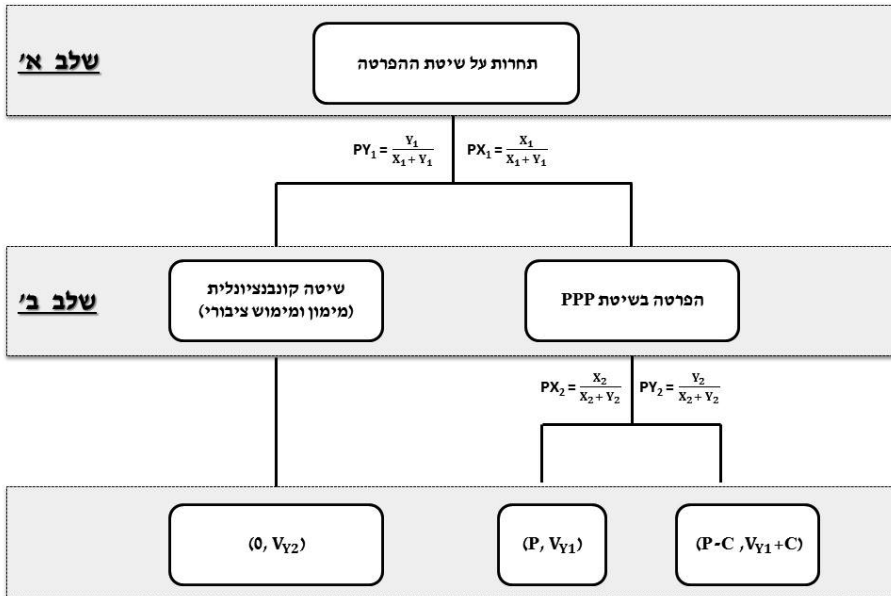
שלב א'

תחרות על שיטת ההפרטה

$PY_1 = \frac{Y_1}{X_1 + Y_1}$

$PX_1 = \frac{X_1}{X_1 + Y_1}$

שלב ב'

שיטה קונבנציונלית (מימון ומימוש ציבורי)

הפרטה בשיטת PPP

$PX_2 = \frac{X_2}{X_2 + Y_2}$

$PY_2 = \frac{Y_2}{X_2 + Y_2}$

$(0, V_{Y2})$

$(P, V_{Y1})$

$(P-C, V_{Y1}+C)$